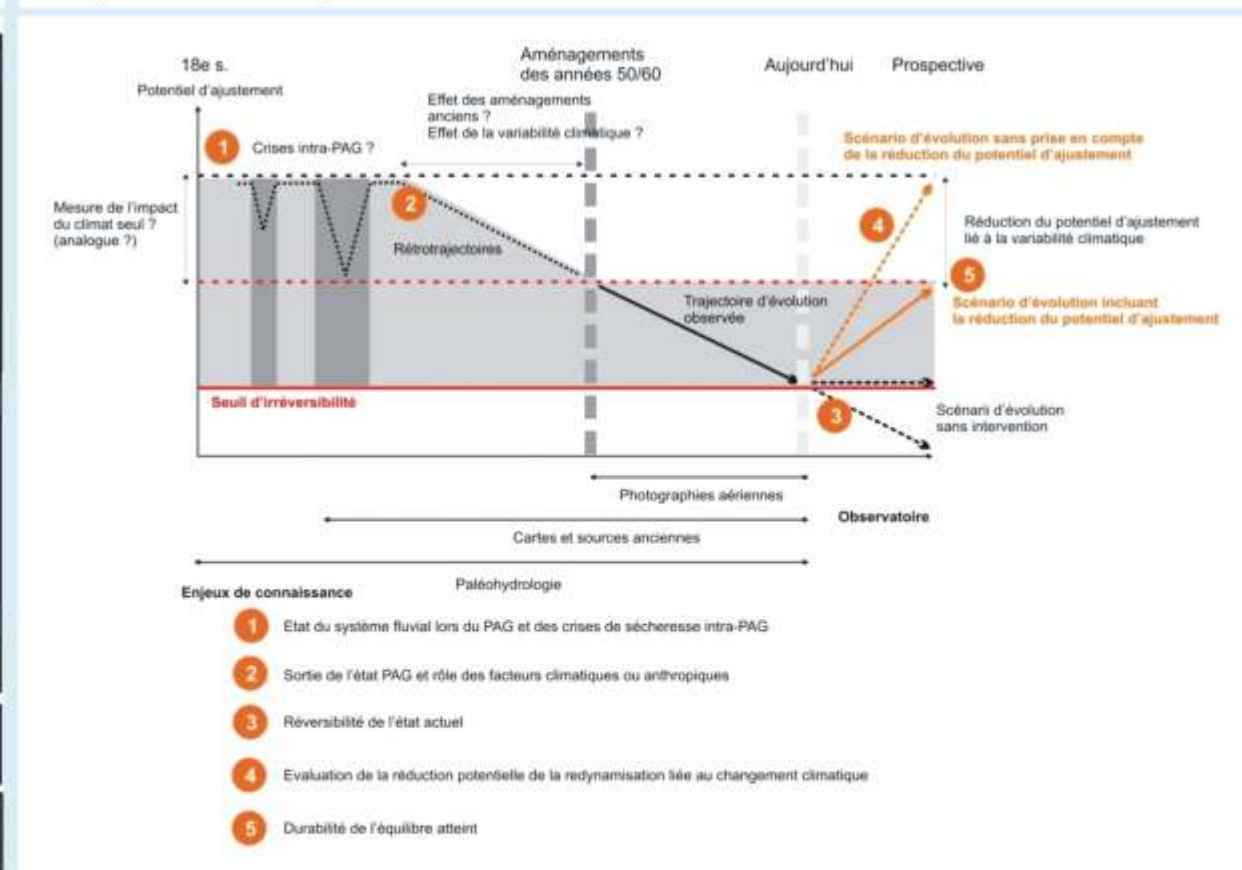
18e s.

Potentiel d'ajustement

Aménagements des années 50/60

Aujourd'hui

Prospective

Effet des aménagements anciens ? Effet de la variabilité climatique ?

1 Crises intra-PAG ?

Scénario d'évolution sans prise en compte de la réduction du potentiel d'ajustement

Mesure de l'impact du climat seul ? (analogue ?)

2

Rétrotrajectoires

4

Réduction du potentiel d'ajustement lié à la variabilité climatique

5

Scénario d'évolution incluant la réduction du potentiel d'ajustement

Trajectoire d'évolution observée

Seuil d'irréversibilité

3

Scénarii d'évolution sans intervention

Photographies aériennes

Observatoire

Cartes et sources anciennes

Paléohydrologie

Enjeux de connaissance

1 Etat du système fluvial lors du PAG et des crises de sécheresse intra-PAG

2 Sortie de l'état PAG et rôle des facteurs climatiques ou anthropiques

3 Réversibilité de l'état actuel

4 Evaluation de la réduction potentielle de la redynamisation liée au changement climatique

5 Durabilité de l'équilibre atteint